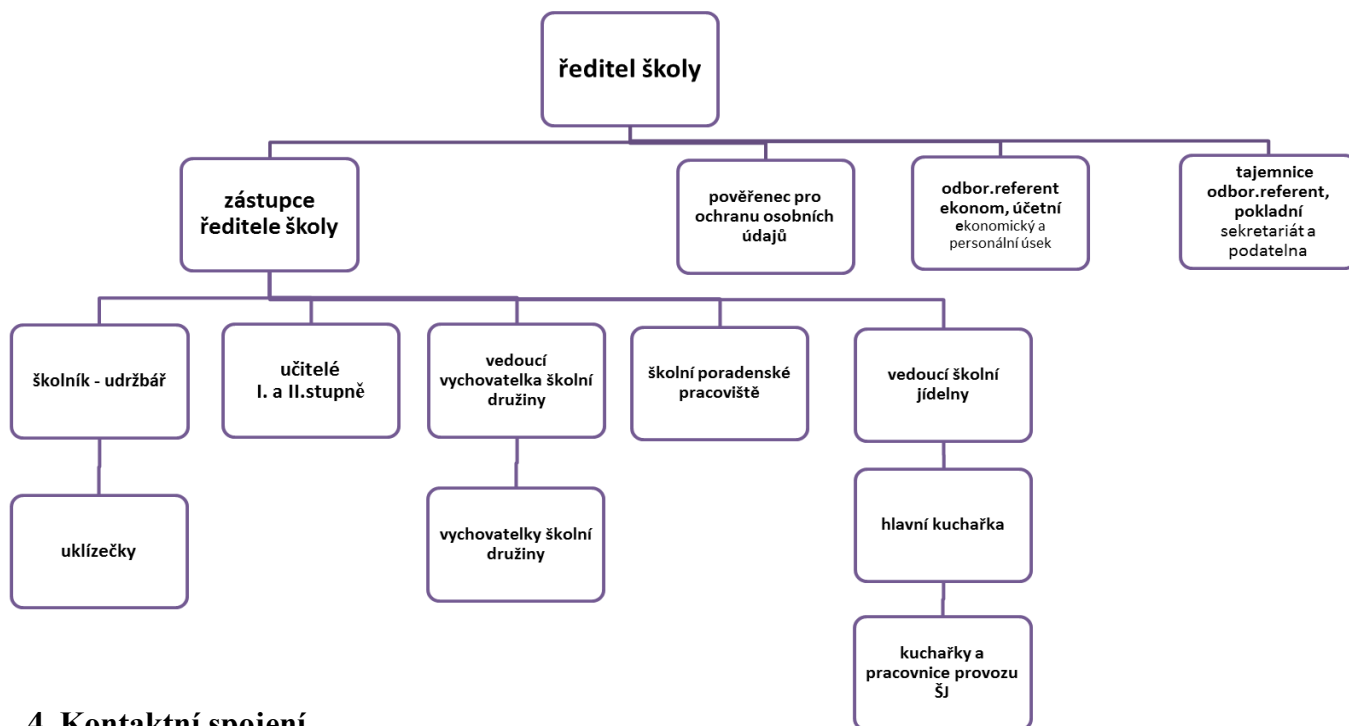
ředitel školy

zástupce ředitele školy

pověřenec pro ochranu osobních údajů

odbor.referent ekonom, účetní ekonomický a personální úsek

tajemnice odbor.referent, pokladní sekretariát a podatelna

školník - udržbář

učitelé I. a II.stupně

vedoucí vychovatelka školní družiny

školní poradenské pracoviště

vedoucí školní jídelny

uklízečky

vychovatelky školní družiny

hlavní kuchařka

kuchařky a pracovnice provozu ŠJ

4. Kontaktní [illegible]